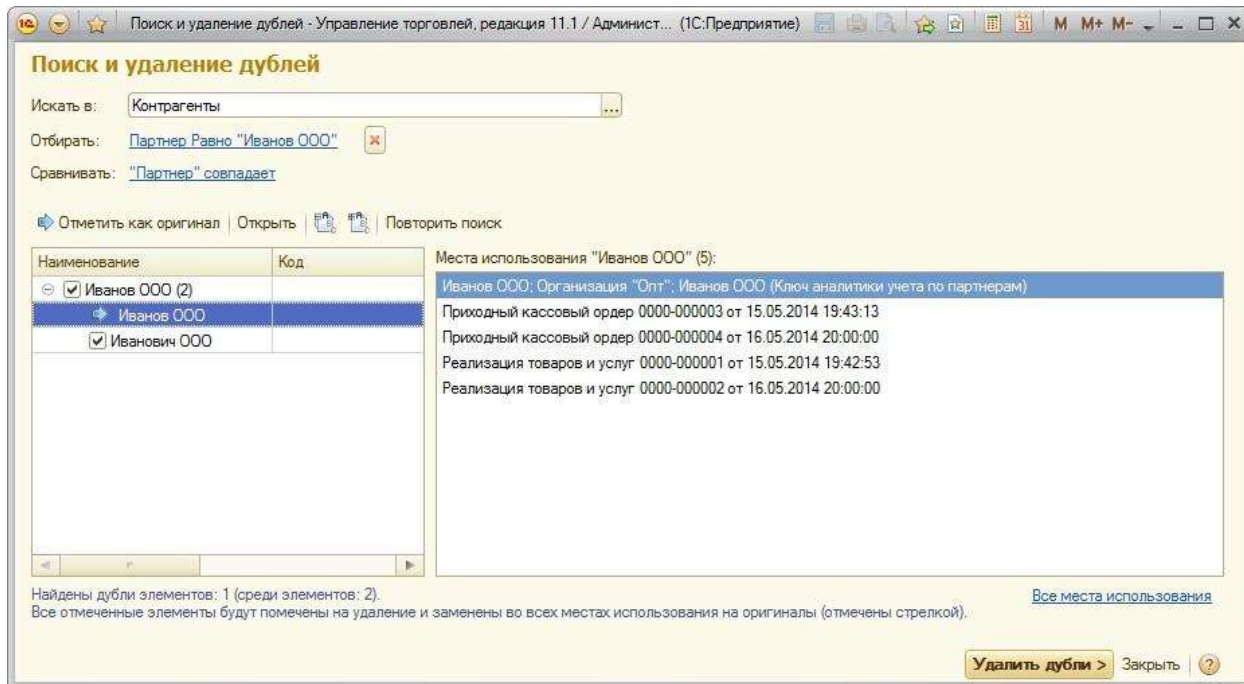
Поиск и удаление дублей - Управление торговлей, редакция 11.1 / Админист... (1С:Предприятие) M M+ M-

Поиск и удаление дублей

Искать в: Контрагенты ...

Отбирать: Партнер Равно "Иванов ООО"

Сравнивать: "Партнер" совпадает

Отметить как оригинал | Открыть | Повторить поиск

| Наименование | Код |
|---|---|
| Иванов ООО (2) | |
| Иванов ООО | |
| Иванович ООО | |

Места использования "Иванов ООО" (5):

Иванов ООО; Организация "Опт"; Иванов ООО (Ключ аналитики учета по партнерам)
Приходный кассовый ордер 0000-000003 от 15.05.2014 19:43:13
Приходный кассовый ордер 0000-000004 от 16.05.2014 20:00:00
Реализация товаров и услуг 0000-000001 от 15.05.2014 19:42:53
Реализация товаров и услуг 0000-000002 от 16.05.2014 20:00:00

Найдены дубли элементов: 1 (среди элементов: 2).
Все отмеченные элементы будут помечены на удаление и заменены во всех местах использования на оригиналы (отмечены стрелкой).

Все места использования

Удалить дубли > Закрыть ?